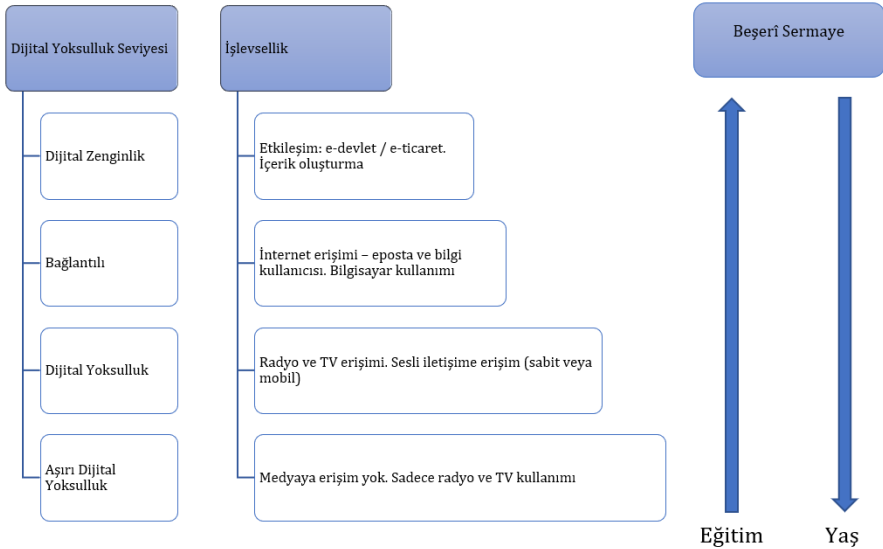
Dijital Yoksulluk Seviyesi

Dijital Zenginlik

Bağlantılı

Dijital Yoksulluk

Aşırı Dijital Yoksulluk

İşlevsellik

Etkileşim: e-devlet / e-ticaret. İçerik oluşturma

İnternet erişimi – eposta ve bilgi kullanıcısı. Bilgisayar kullanımı

Radyo ve TV erişimi. Sesli iletişime erişim (sabit veya mobil)

Medyaya erişim yok. Sadece radyo ve TV kullanımı

Beşerî Sermaye

Eğitim

Yaş